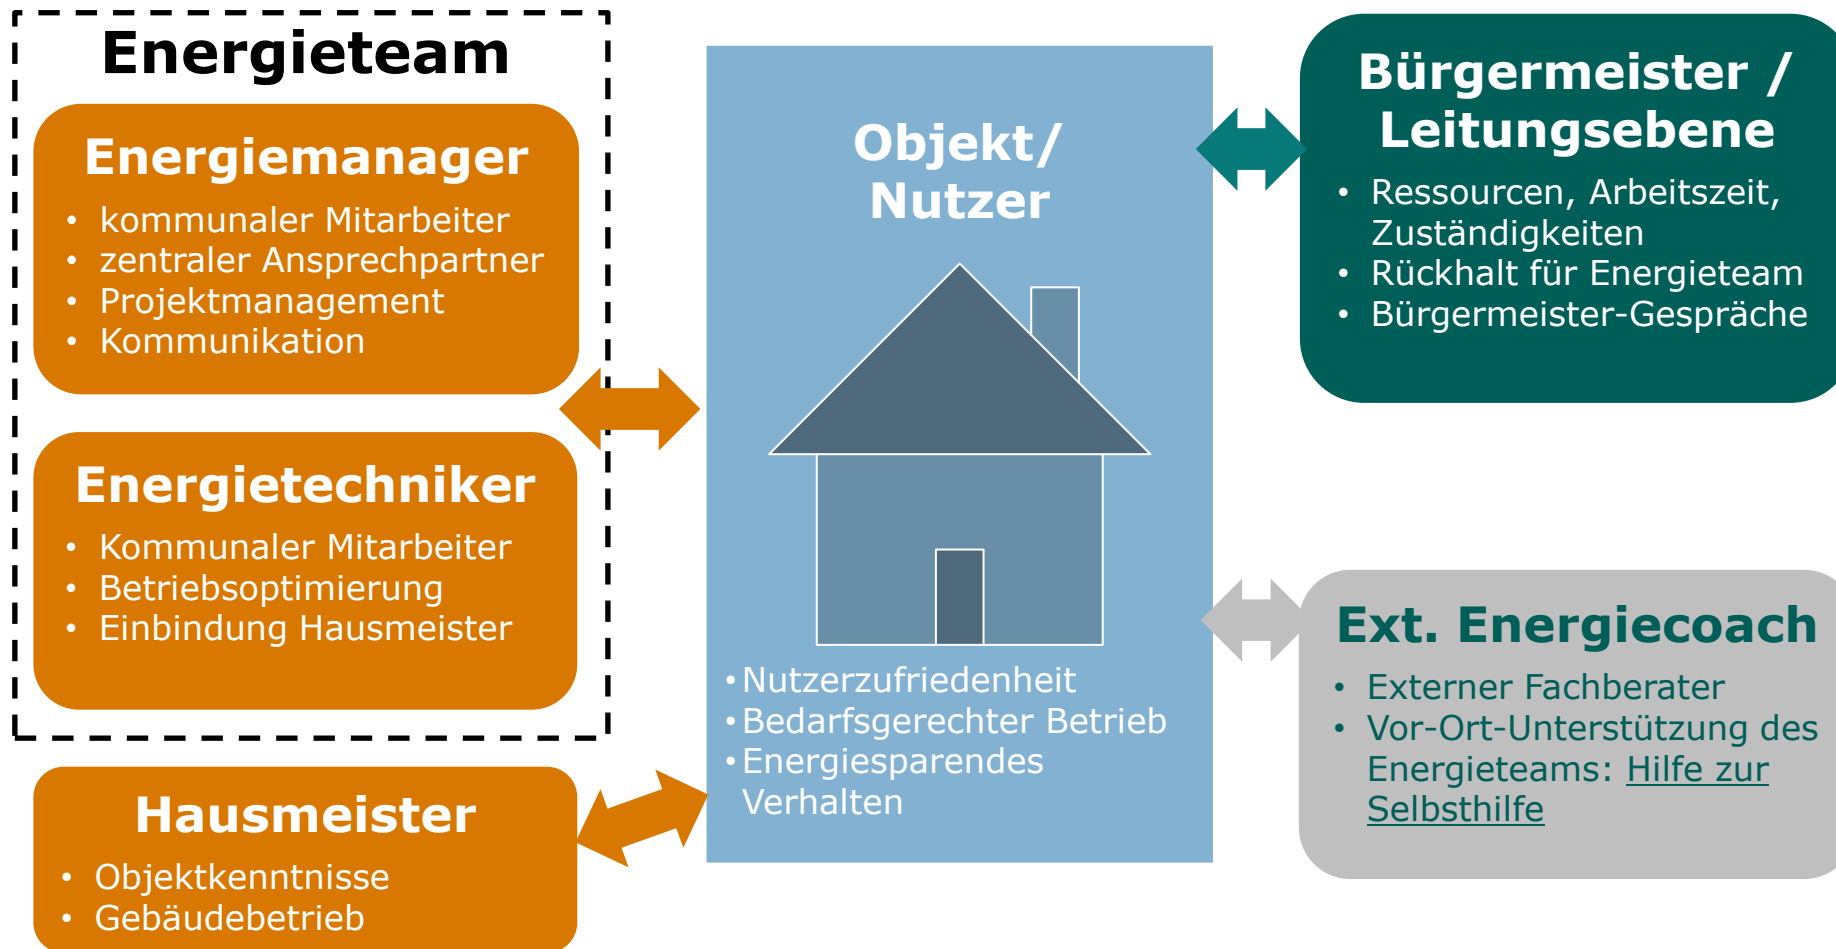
Energieteam

Energiemanager
- kommunaler Mitarbeiter
- zentraler Ansprechpartner
- Projektmanagement
- Kommunikation

Energietechniker
- Kommunaler Mitarbeiter
- Betriebsoptimierung
- Einbindung Hausmeister

Hausmeister
- Objektkenntnisse
- Gebäudebetrieb

Objekt/ Nutzer
- Nutzerzufriedenheit
- Bedarfsgerechter Betrieb
- Energiesparendes Verhalten

Bürgermeister / Leitungsebene
- Ressourcen, Arbeitszeit, Zuständigkeiten
- Rückhalt für Energieteam
- Bürgermeister-Gespräche

Ext. Energiecoach
- Externer Fachberater
- Vor-Ort-Unterstützung des Energieteams: Hilfe zur Selbsthilfe